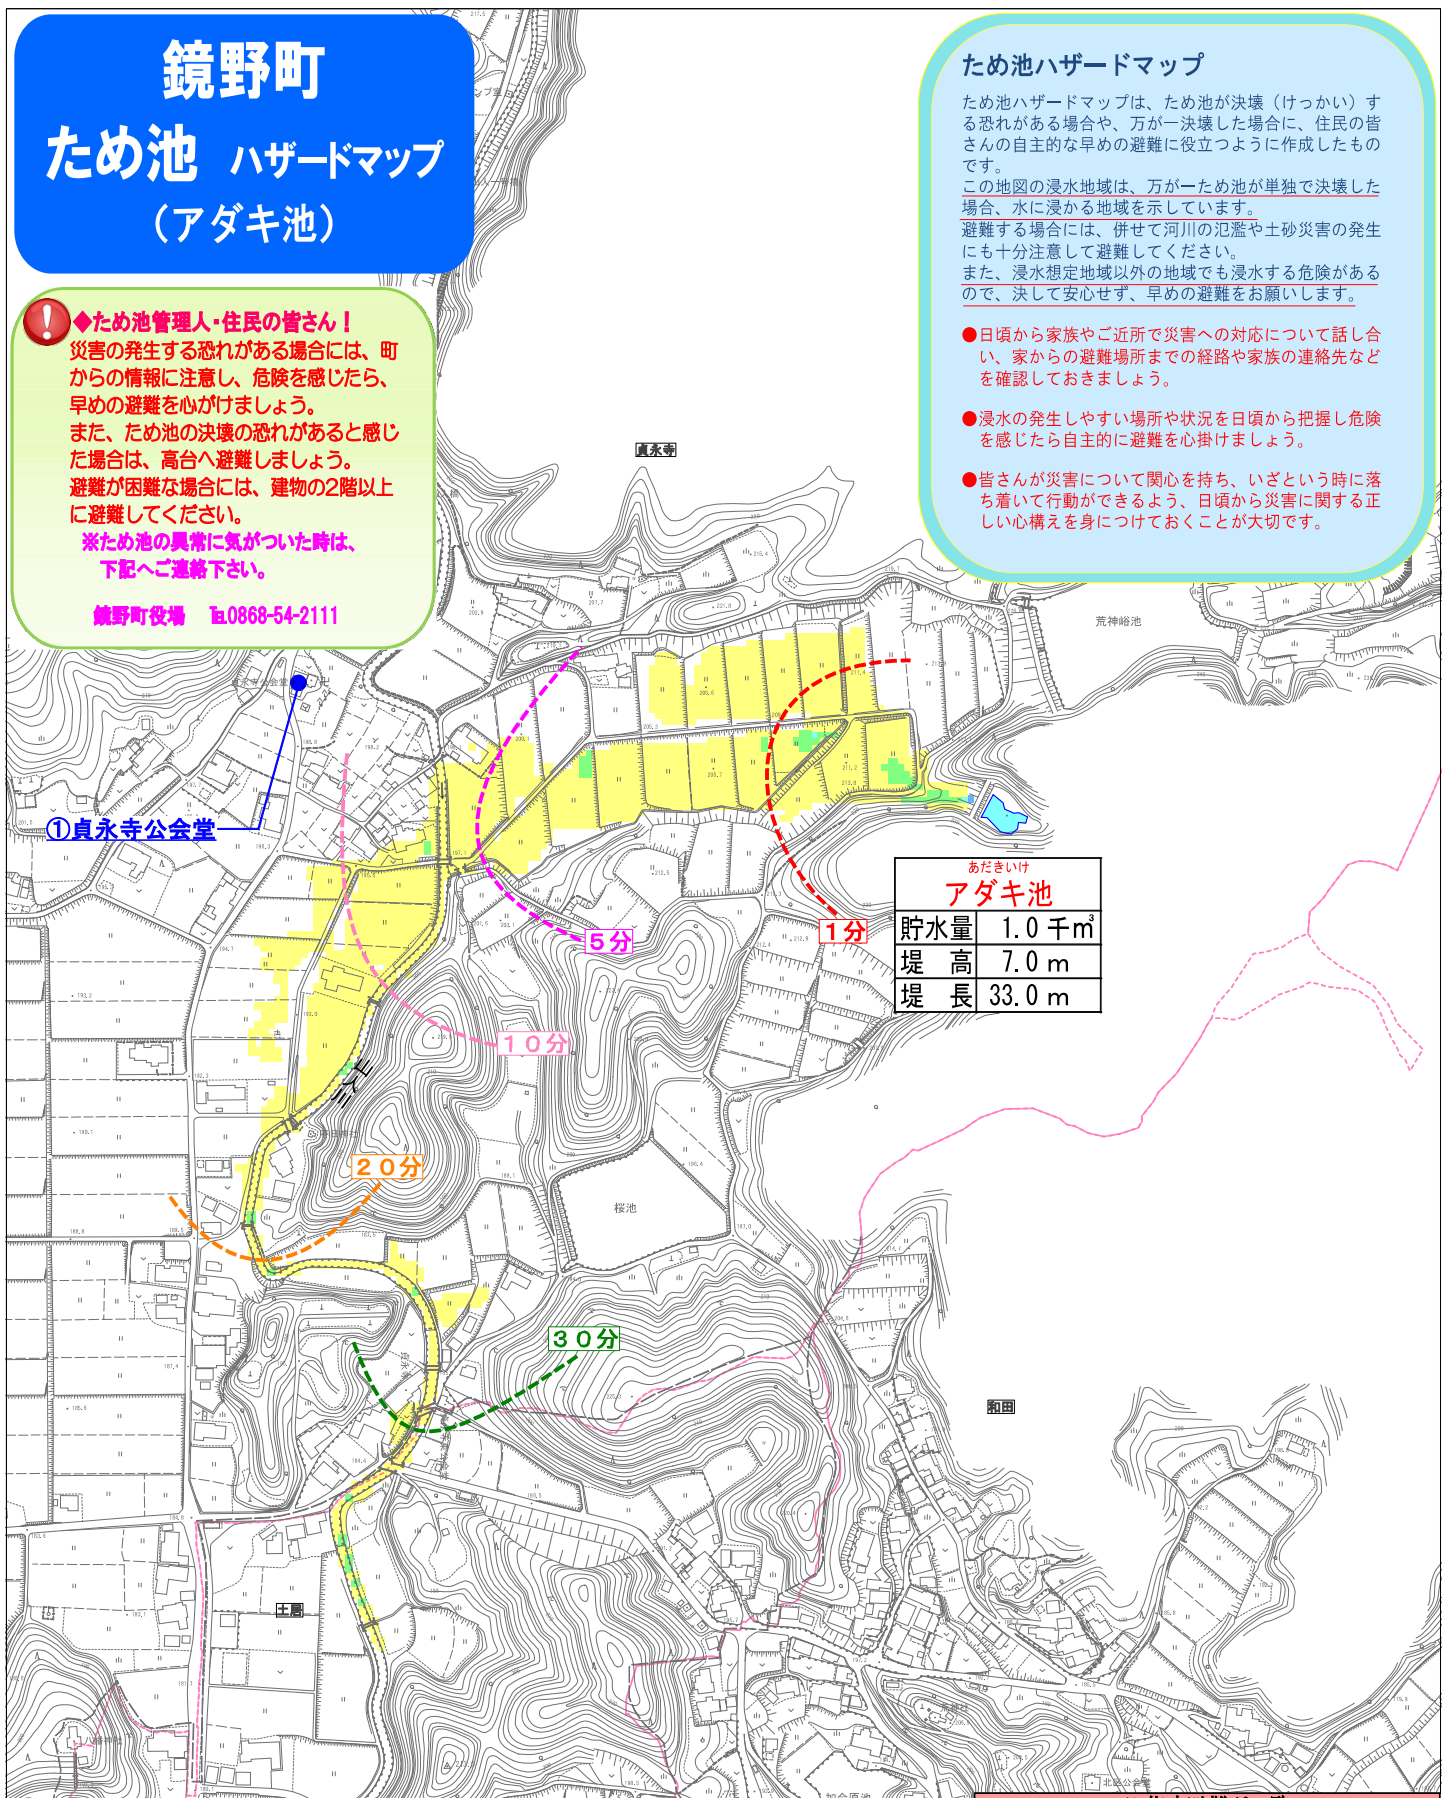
鏡野町
ため池 ハザードマップ
（アダキ池）

◆ため池管理人・住民の皆さん！
災害の発生する恐れがある場合には、町からの情報に注意し、危険を感じたら、早めの避難を心がけましょう。
また、ため池の決壊の恐れがあると感じた場合は、高台へ避難しましょう。
避難が困難な場合には、建物の2階以上に避難してください。
※ため池の異常に気がついた時は、下記へご連絡下さい。

鏡野町役場 Tel.0868-54-2111

ため池ハザードマップ
ため池ハザードマップは、ため池が決壊（けっかい）する恐れがある場合や、万が一決壊した場合に、住民の皆さんの自主的な早めの避難に役立つように作成したものです。
この地図の浸水地域は、万が一ため池が単独で決壊した場合、水に浸かる地域を示しています。
避難する場合には、併せて河川の氾濫や土砂災害の発生にも十分注意して避難してください。
また、浸水想定地域以外の地域でも浸水する危険があるので、決して安心せず、早めの避難をお願いします。

●日頃から家族やご近所で災害への対応について話し合い、家からの避難場所までの経路や家族の連絡先などを確認しておきましょう。

●浸水の発生しやすい場所や状況を日頃から把握し危険を感じたら自主的に避難を心掛けましょう。

●皆さんが災害について関心を持ち、いざという時に落ち着いて行動ができるよう、日頃から災害に関する正しい心構えを身につけておくことが大切です。

貞永寺
荒神峪池
①貞永寺公会堂
あだきいけ
アダキ池

| 貯水量 | 1.0 千$m^3$ |
|---|---|
| 堤 高 | 7.0 m |
| 堤 長 | 33.0 m |

1分
5分
10分
20分
30分
桜池
和田
土居